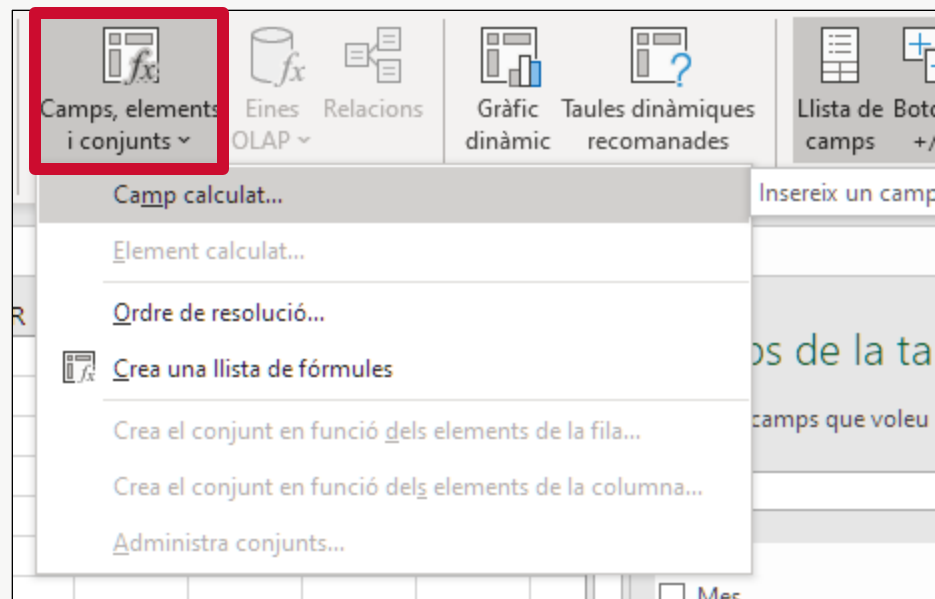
Camps, elements i conjunts
Eines OLAP
Relacions
Gràfic dinàmic
Taules dinàmiques recomanades
Llista de camps
Boto +/

Camp calculat...
Insereix un camp
Element calculat...
R
Ordre de resolució...
Crea una llista de fórmules
os de la ta
camps que voleu
Crea el conjunt en funció dels elements de la fila...
Crea el conjunt en funció dels elements de la columna...
Administra conjunts...
Mes